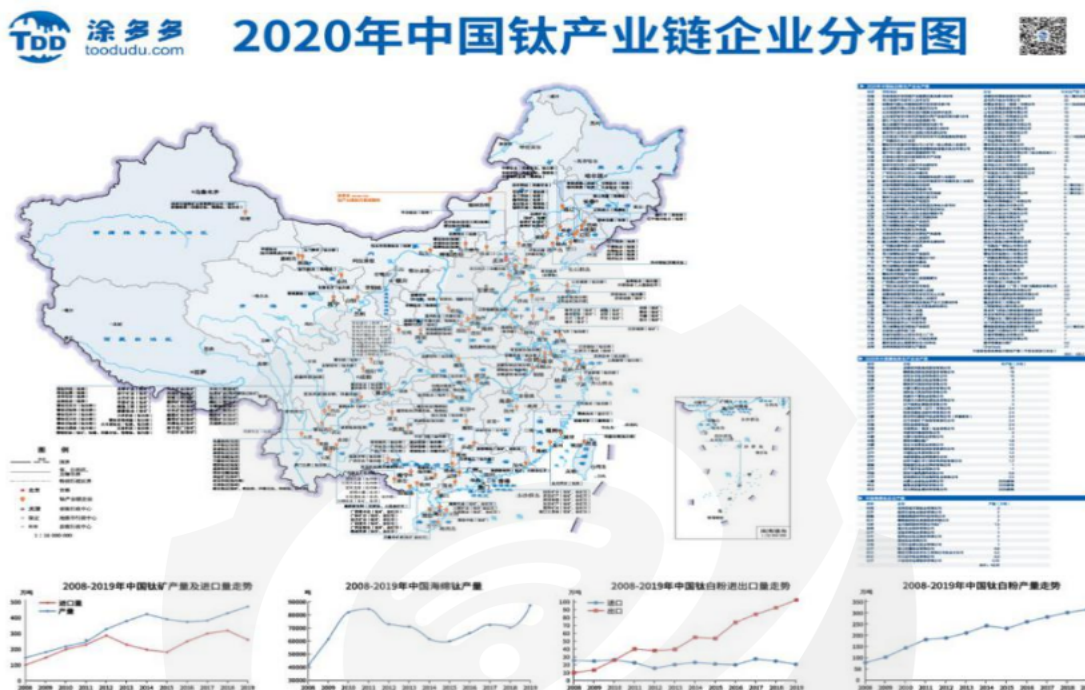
TDD 涂多多 toodudu.com

2020年中国钛产业链企业分布图

图例

2008-2019年中国钛矿产量及进口量走势

万吨

进口量
产量

2008 2009 2010 2011 2012 2013 2014 2015 2016 2017 2018 2019

2008-2019年中国海绵钛产量

2008 2009 2010 2011 2012 2013 2014 2015 2016 2017 2018 2019

2008-2019年中国钛白粉进出口量走势

进口
出口

2008 2009 2010 2011 2012 2013 2014 2015 2016 2017 2018 2019

2008-2019年中国钛白粉产量走势

万吨

2008 2009 2010 2011 2012 2013 2014 2015 2016 2017 2018 2019